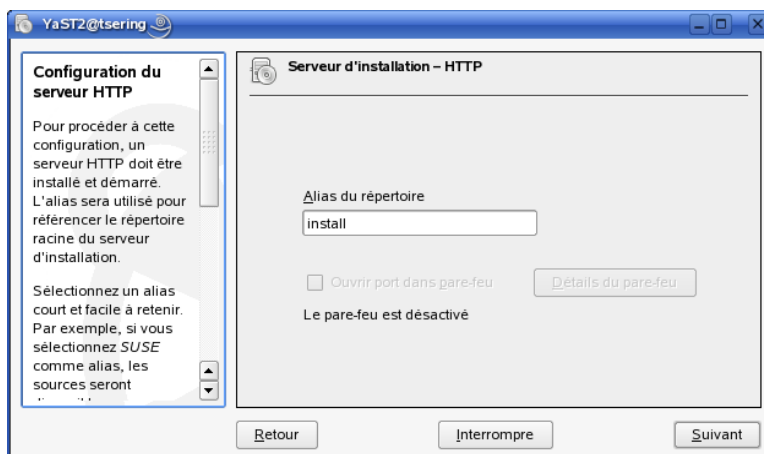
YaST2@tsering

Configuration du serveur HTTP

Pour procéder à cette configuration, un serveur HTTP doit être installé et démarré. L'alias sera utilisé pour référencer le répertoire racine du serveur d'installation.

Sélectionnez un alias court et facile à retenir. Par exemple, si vous sélectionnez SUSE comme alias, les sources seront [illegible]

Serveur d'installation – HTTP

Alias du répertoire

install

Ouvrir port dans pare-feu

Détails du pare-feu

Le pare-feu est désactivé

Retour

Interrompre

Suivant